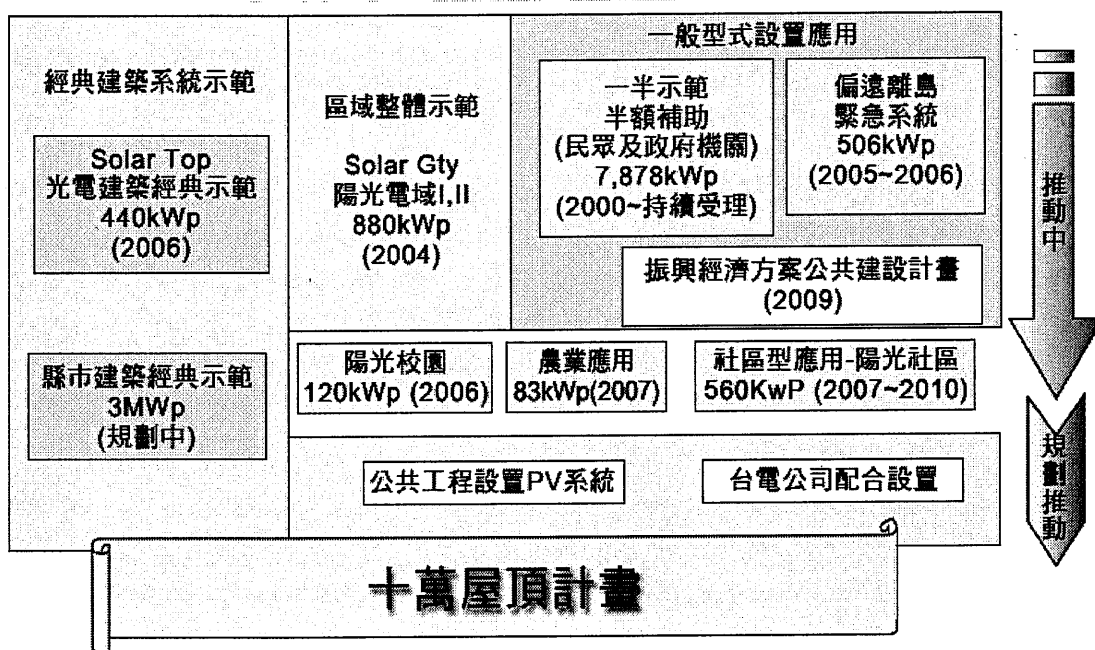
經典建築系統示範

Solar Top
光電建築經典示範
440kWp
(2006)

縣市建築經典示範
3MWp
(規劃中)

區域整體示範

Solar Gty
陽光電域I,II
880kWp
(2004)

一般型式設置應用

一半示範
半額補助
(民眾及政府機關)
7,878kWp
(2000~持續受理)

偏遠離島
緊急系統
506kWp
(2005~2006)

振興經濟方案公共建設計畫
(2009)

陽光校園
120kWp (2006)

農業應用
83kWp(2007)

社區型應用-陽光社區
560KwP (2007~2010)

公共工程設置PV系統

台電公司配合設置

推動中

規劃推動

十萬屋頂計畫